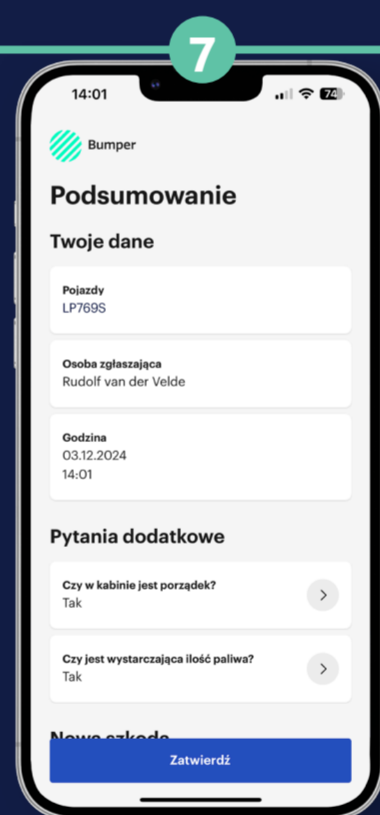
7

14:01

74

Bumper

Podsumowanie

Twoje dane

Pojazdy
LP769S

Osoba zgłaszająca
Rudolf van der Velde

Godzina
03.12.2024
14:01

Pytania dodatkowe

Czy w kabinie jest porządek?
Tak

Czy jest wystarczająca ilość paliwa?
Tak

Nowe szkody

Zatwierdź